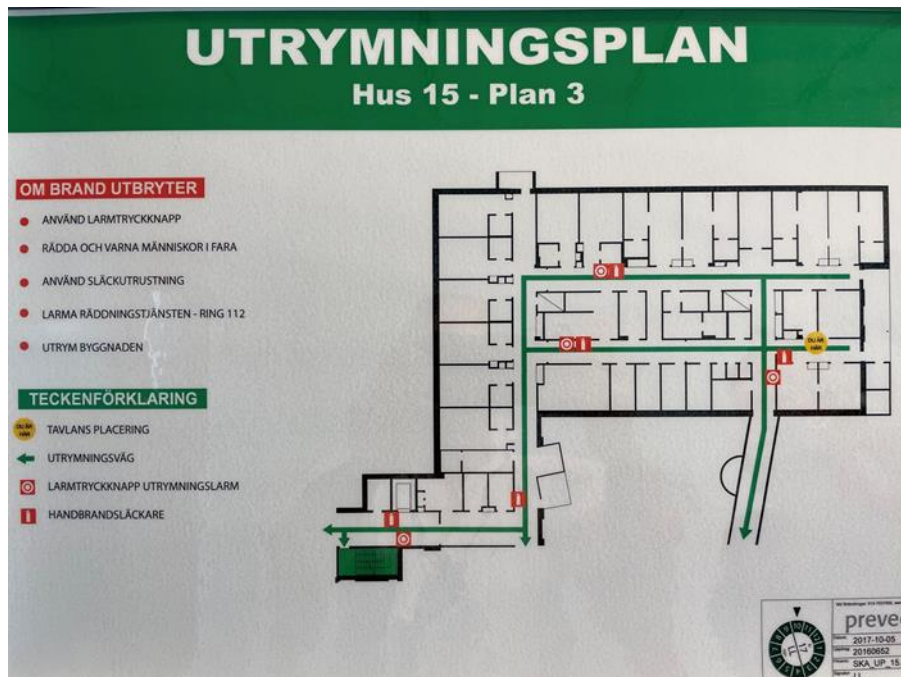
UTRYMNINGSPLAN
Hus 15 - Plan 3

OM BRAND UTBRYTER
ANVÄND LARMTRYCKKNAPP
RÄDDA OCH VARNA MÄNNISKOR I FARA
ANVÄND SLÄCKUTRUSTNING
LARMA RÄDDNINGSTJÄNSTEN - RING 112
UTRYM BYGGNADEN

TECKENFÖRKLARING
DU ÄR HÄR
TAVLANS PLACERING
UTRYMNINGSVÄG
LARMTRYCKKNAPP UTRYMNINGSLARM
HANDBRANDSLÄCKARE

DU ÄR HÄR

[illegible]
preve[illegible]
2017-10-05
20160652
SKA_UP_15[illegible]
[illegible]